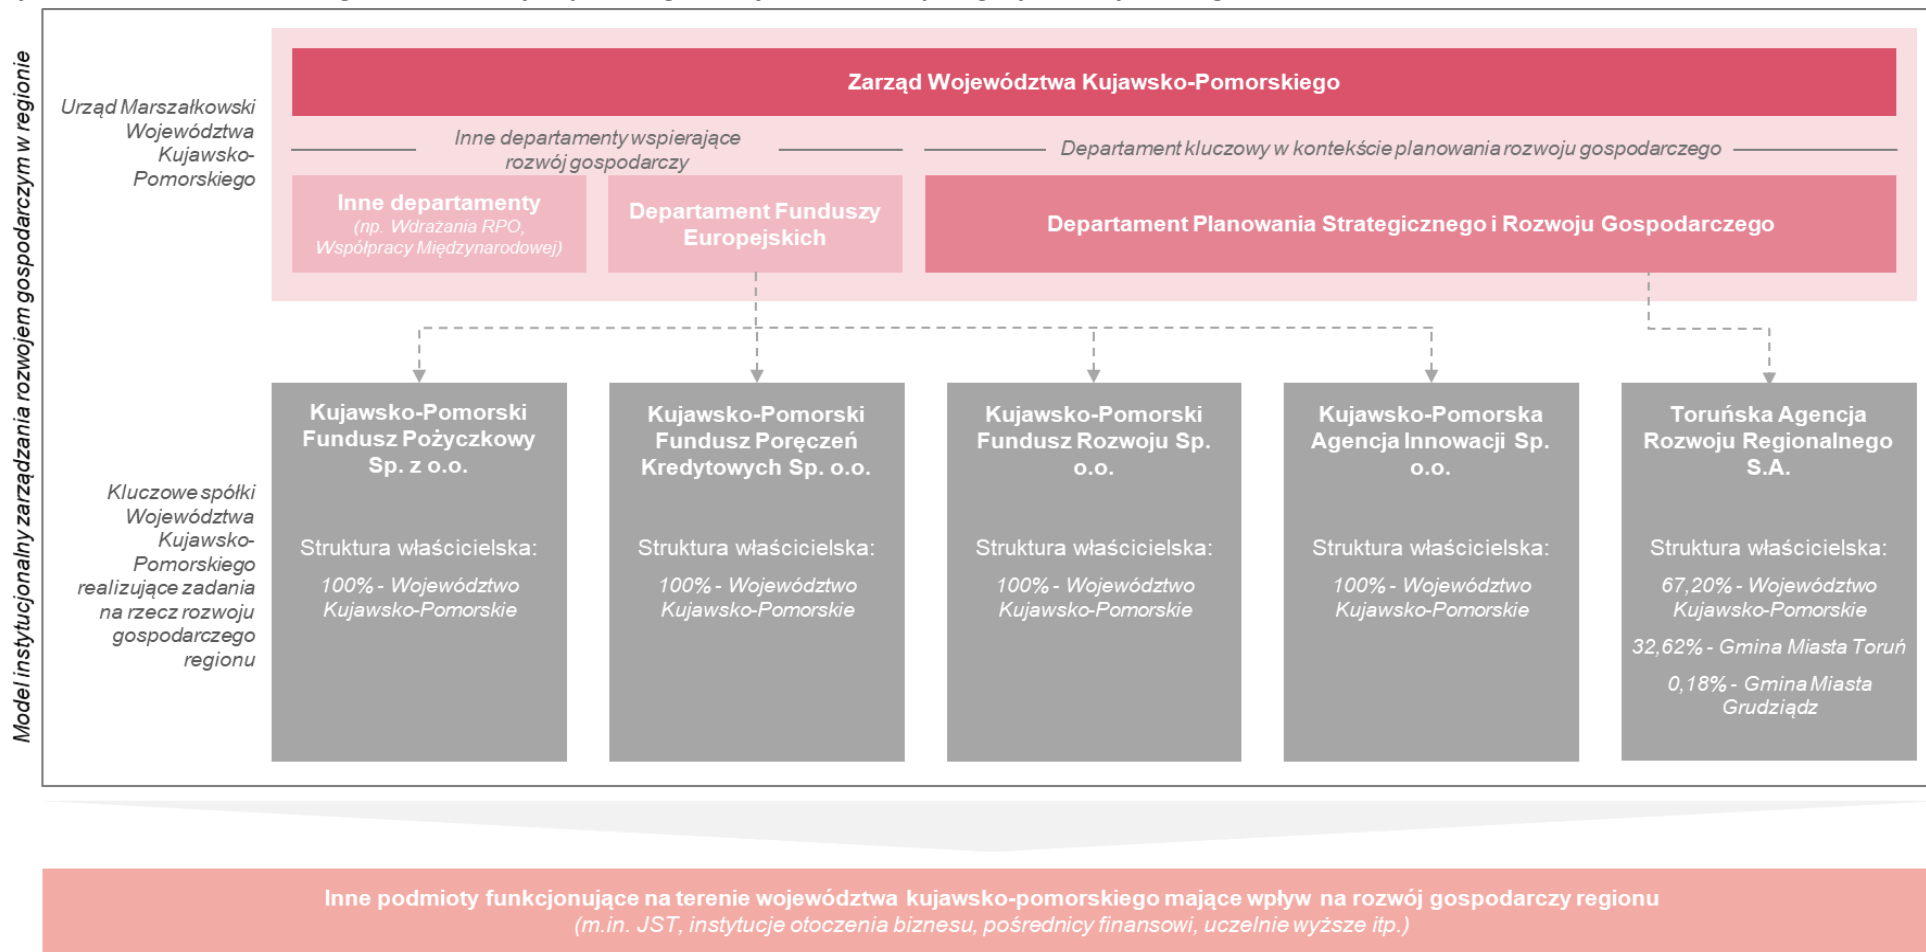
Model instytucjonalny zarządzania rozwojem gospodarczym w regionie

Urząd Marszałkowski Województwa Kujawsko-Pomorskiego

Zarząd Województwa Kujawsko-Pomorskiego

Inne departamenty wspierające rozwój gospodarczy

Departament kluczowy w kontekście planowania rozwoju gospodarczego

Inne departamenty
(np. Wdrażania RPO, Współpracy Międzynarodowej)

Departament Funduszy Europejskich

Departament Planowania Strategicznego i Rozwoju Gospodarczego

Kluczowe spółki Województwa Kujawsko-Pomorskiego realizujące zadania na rzecz rozwoju gospodarczego regionu

Kujawsko-Pomorski Fundusz Pożyczkowy Sp. z o.o.

Struktura właścicielska:

100% - Województwo Kujawsko-Pomorskie

Kujawsko-Pomorski Fundusz Poręczeń Kredytowych Sp. o.o.

Struktura właścicielska:

100% - Województwo Kujawsko-Pomorskie

Kujawsko-Pomorski Fundusz Rozwoju Sp. o.o.

Struktura właścicielska:

100% - Województwo Kujawsko-Pomorskie

Kujawsko-Pomorska Agencja Innowacji Sp. o.o.

Struktura właścicielska:

100% - Województwo Kujawsko-Pomorskie

Toruńska Agencja Rozwoju Regionalnego S.A.

Struktura właścicielska:

67,20% - Województwo Kujawsko-Pomorskie

32,62% - Gmina Miasta Toruń

0,18% - Gmina Miasta Grudziądz

Inne podmioty funkcjonujące na terenie województwa kujawsko-pomorskiego mające wpływ na rozwój gospodarczy regionu
(m.in. JST, instytucje otoczenia biznesu, pośrednicy finansowi, uczelnie wyższe itp.)